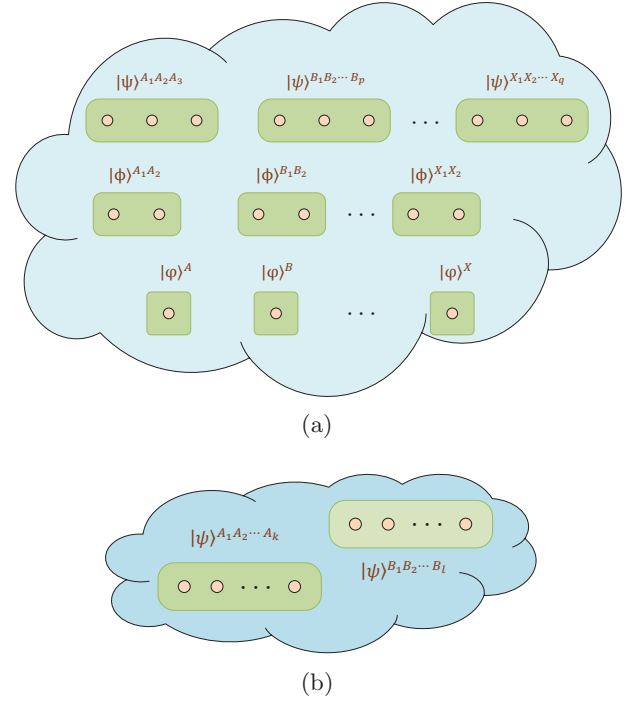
$|\psi\rangle^{A_1A_2A_3}$ $|\psi\rangle^{B_1B_2\cdots B_p}$ $|\psi\rangle^{X_1X_2\cdots X_q}$

$\cdots$

$|\phi\rangle^{A_1A_2}$ $|\phi\rangle^{B_1B_2}$ $|\phi\rangle^{X_1X_2}$

$\cdots$

$|\varphi\rangle^{A}$ $|\varphi\rangle^{B}$ $|\varphi\rangle^{X}$

$\cdots$

(a)

$\cdots$

$|\psi\rangle^{A_1A_2\cdots A_k}$

$\cdots$

$|\psi\rangle^{B_1B_2\cdots B_l}$

(b)